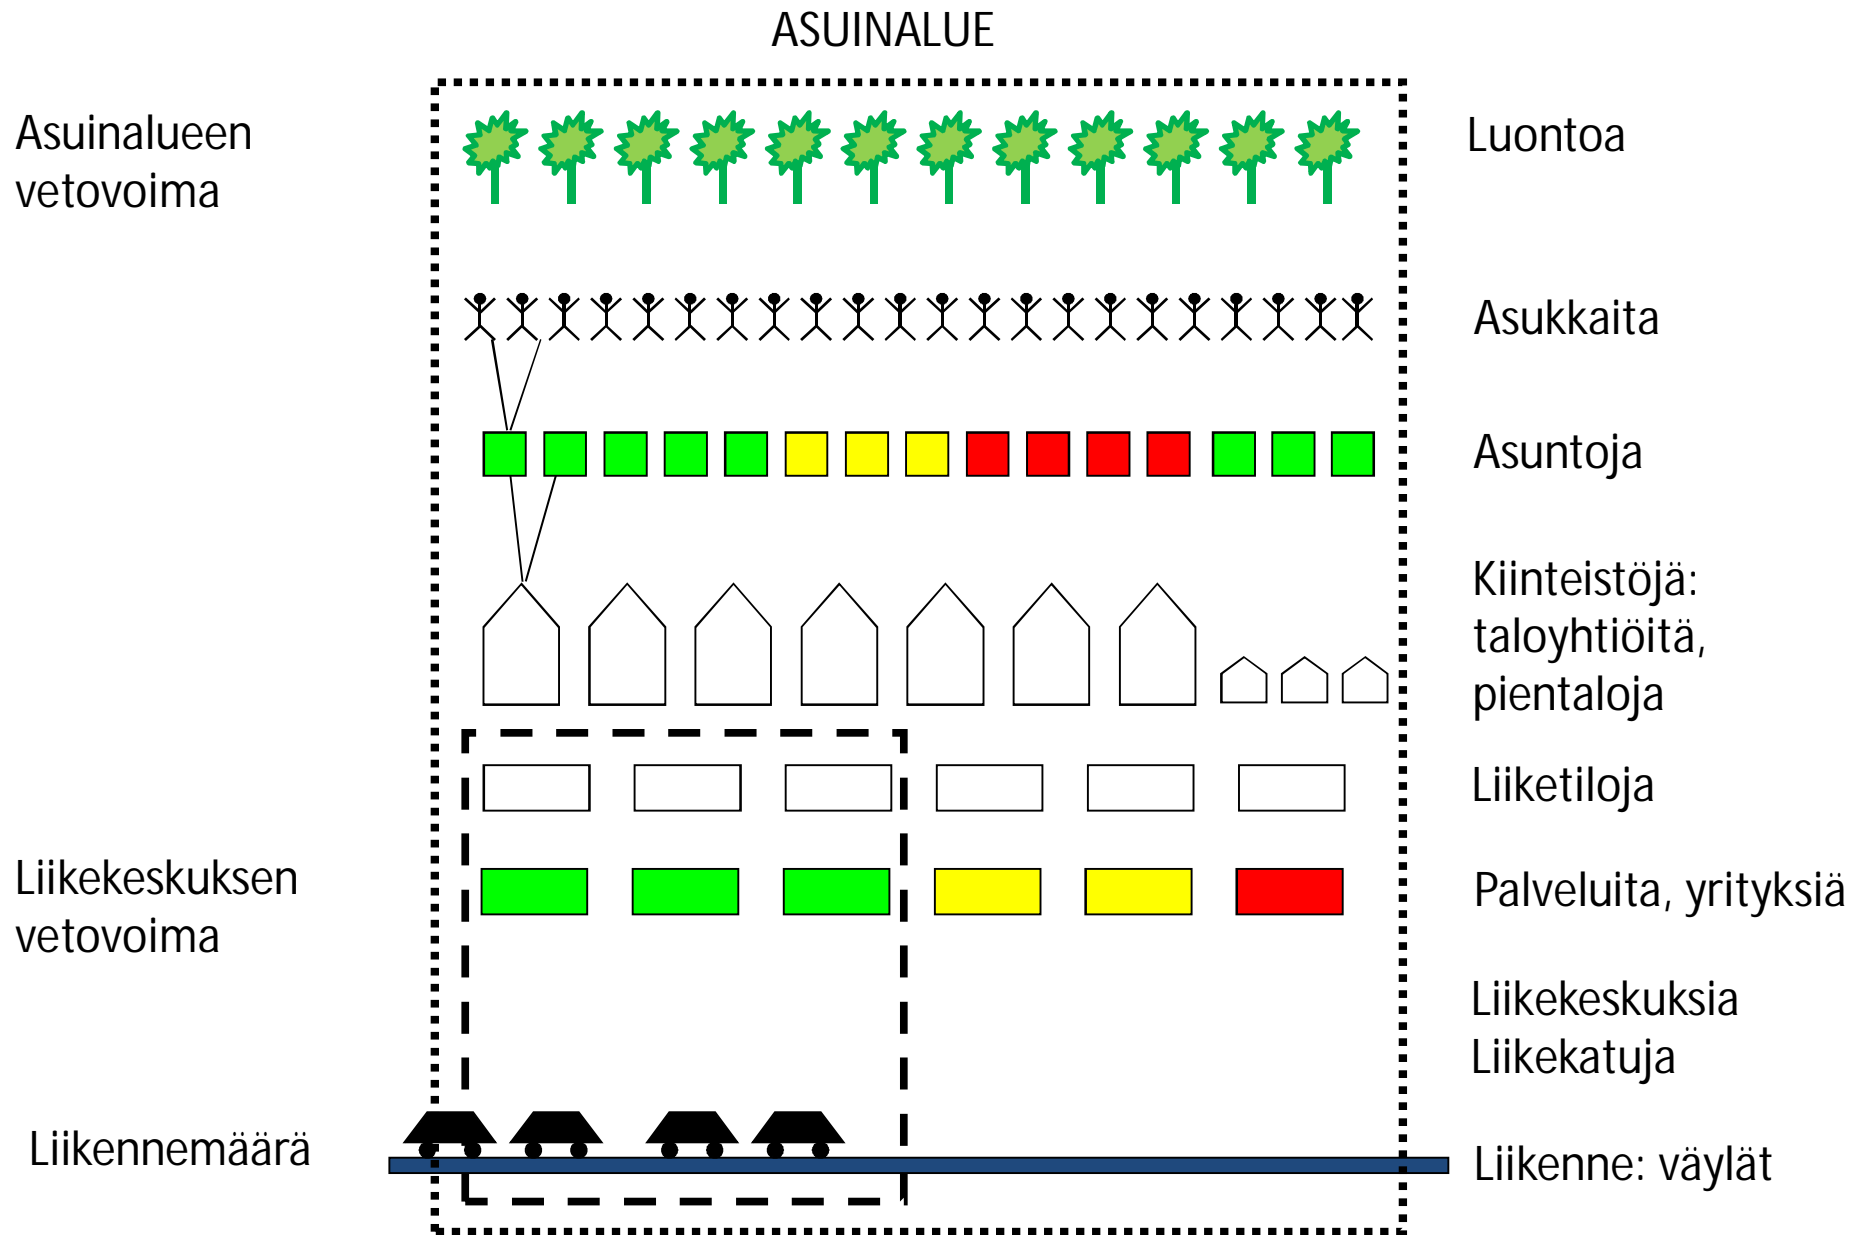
ASUINALUE

Asuinalueen vetovoima

Luontoa

Asukkaita

Asuntoja

Kiinteistöjä: taloyhtiöitä, pientaloja

Liiketiloja

Liikekeskuksen vetovoima

Palveluita, yrityksiä

Liikekeskuksia
Liikekatuja

Liikennemäärä

Liikenne: väylät